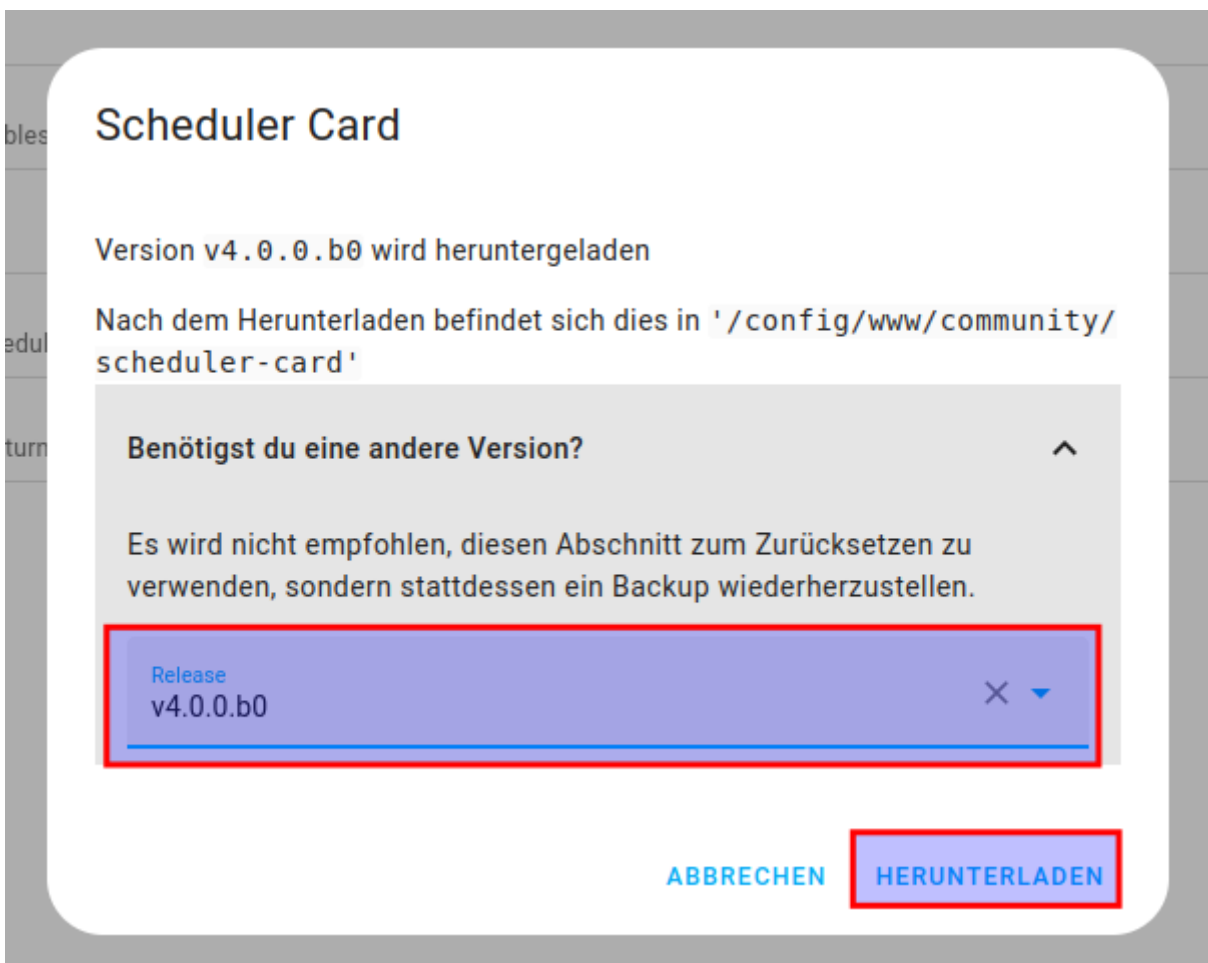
bles

edul

turn

Scheduler Card

Version v4.0.0.b0 wird heruntergeladen

Nach dem Herunterladen befindet sich dies in '/config/www/community/scheduler-card'

Benötigst du eine andere Version?

Es wird nicht empfohlen, diesen Abschnitt zum Zurücksetzen zu verwenden, sondern stattdessen ein Backup wiederherzustellen.

Release
v4.0.0.b0

ABBRECHEN HERUNTERLADEN